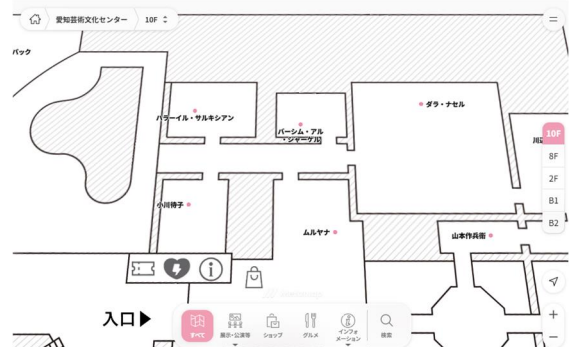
愛知芸術文化センター
10F
バック
パラーイル・サルキシアン
パーシム・アル
・シャーマル
ダラ・ナセル
川
10F
8F
2F
B1
B2
小川待子
ムルヤナ
山本作兵衛
入口▶
すべて
展示・公演等
ショップ
グルメ
インフォメーション
検索
+
−